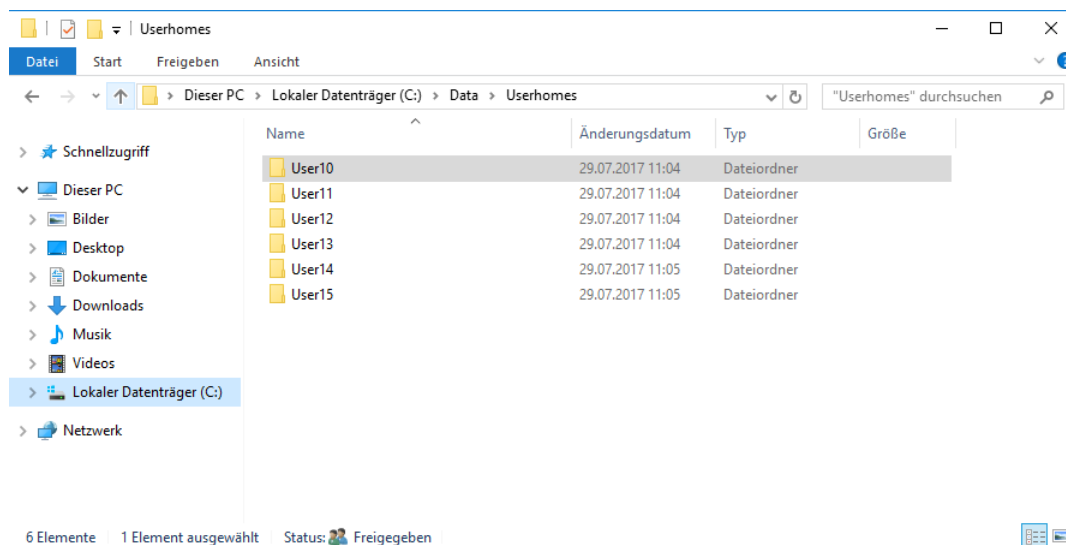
Userhomes

Datei Start Freigeben Ansicht

Dieser PC > Lokaler Datenträger (C:) > Data > Userhomes

"Userhomes" durchsuchen

Schnellzugriff
Dieser PC
Bilder
Desktop
Dokumente
Downloads
Musik
Videos
Lokaler Datenträger (C:)
Netzwerk

| Name | Änderungsdatum | Typ | Größe |
|---|---|---|---|
| User10 | 29.07.2017 11:04 | Dateiordner | |
| User11 | 29.07.2017 11:04 | Dateiordner | |
| User12 | 29.07.2017 11:04 | Dateiordner | |
| User13 | 29.07.2017 11:04 | Dateiordner | |
| User14 | 29.07.2017 11:05 | Dateiordner | |
| User15 | 29.07.2017 11:05 | Dateiordner | |

6 Elemente 1 Element ausgewählt Status: Freigegeben